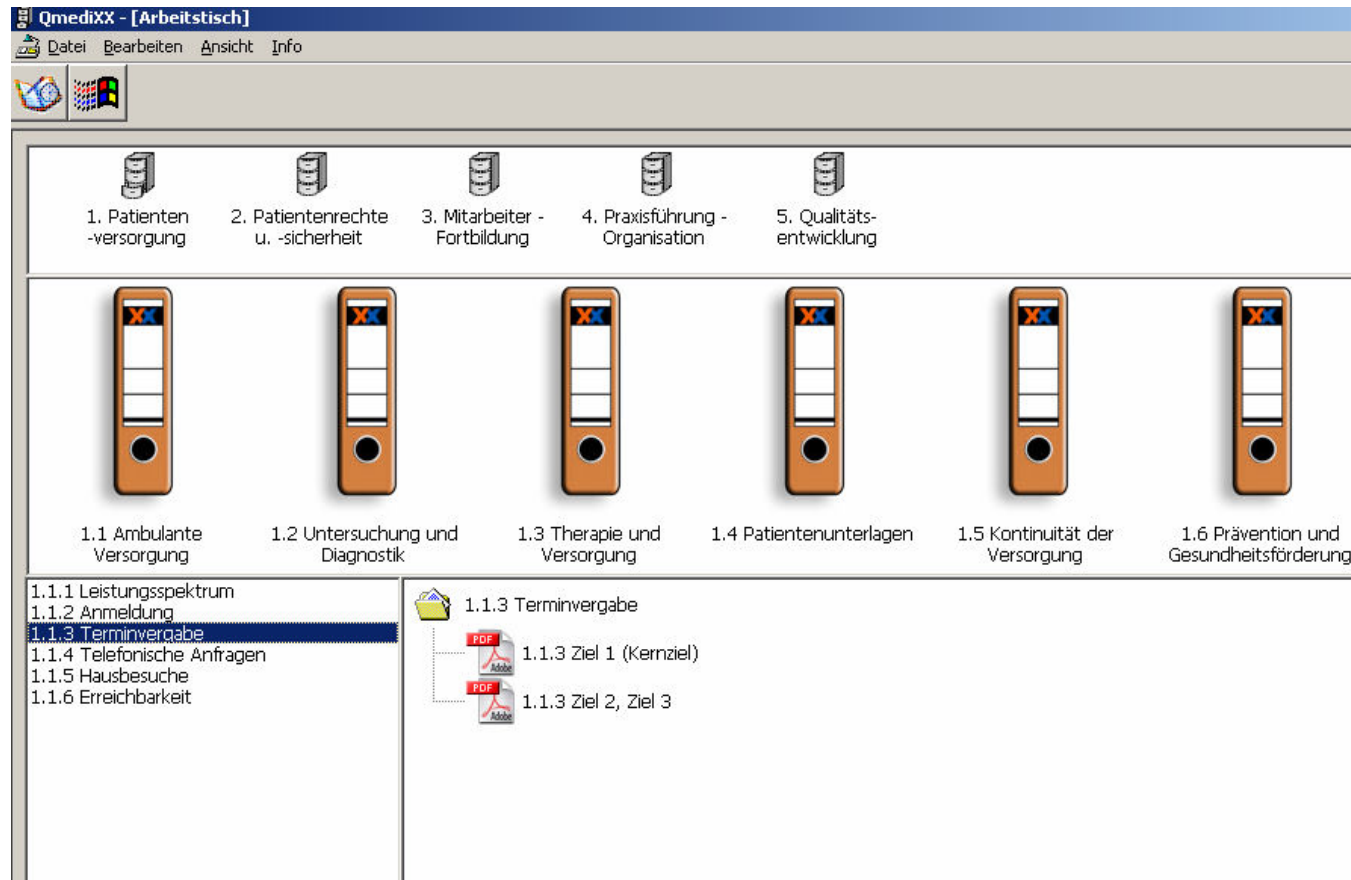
QmediXX - [Arbeitstisch]

Datei Bearbeiten Ansicht Info

1. Patienten -versorgung

2. Patientenrechte u. -sicherheit

3. Mitarbeiter - Fortbildung

4. Praxisführung - Organisation

5. Qualitäts-entwicklung

XX

1.1 Ambulante Versorgung

1.2 Untersuchung und Diagnostik

1.3 Therapie und Versorgung

1.4 Patientenunterlagen

1.5 Kontinuität der Versorgung

1.6 Prävention und Gesundheitsförderung

1.1.1 Leistungsspektrum
1.1.2 Anmeldung
1.1.3 Terminvergabe
1.1.4 Telefonische Anfragen
1.1.5 Hausbesuche
1.1.6 Erreichbarkeit

1.1.3 Terminvergabe

PDF Adobe 1.1.3 Ziel 1 (Kernziel)

PDF Adobe 1.1.3 Ziel 2, Ziel 3